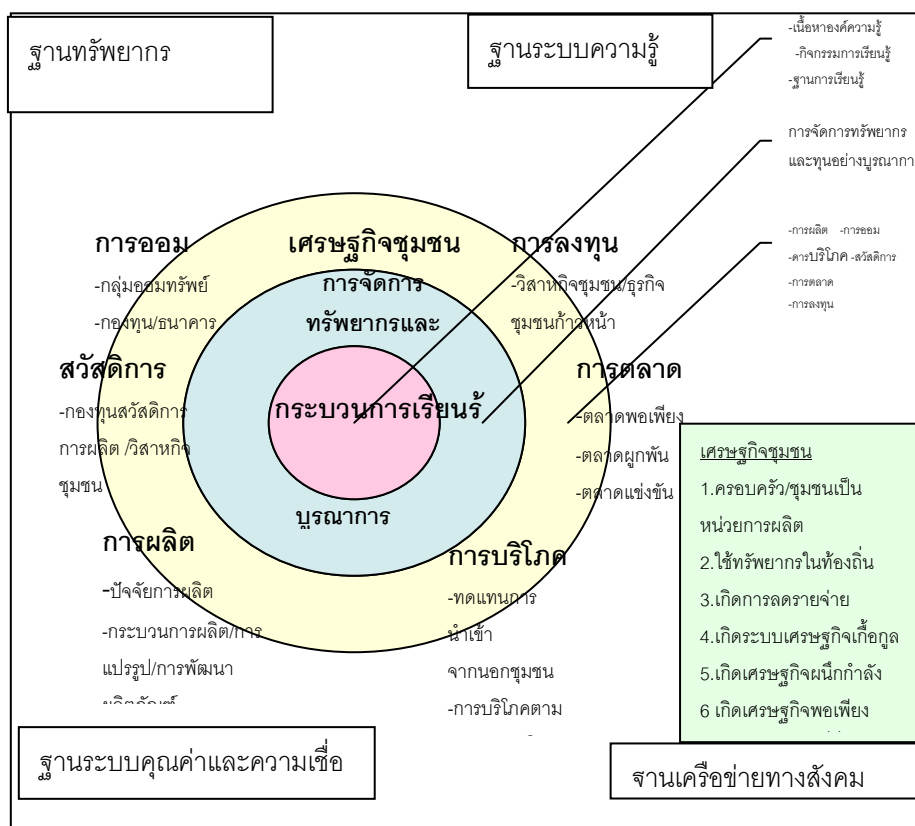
ฐานทรัพยากร

ฐานระบบความรู้

-เนื้อหาองค์ความรู้
-กิจกรรมการเรียนรู้
-ฐานการเรียนรู้

การจัดการทรัพยากร และทุนอย่างบูรณากา

-การผลิต -การออม
-คารบริโภค -สวัสดิการ
-การตลาด
-การลงทุน

การออม
-กลุ่มออมทรัพย์
-กองทุน/ธนาคาร

เศรษฐกิจชุมชน

การลงทุน
-วิสาหกิจชุมชน/ธุรกิจชุมชนก้าวหน้า

การจัดการ ทรัพยากรและ

สวัสดิการ
-กองทุนสวัสดิการ การผลิต /วิสาหกิจชุมชน

กระบวนการเรียนรู้

การตลาด
-ตลาดพอเพียง
-ตลาดผูกพัน
-ตลาดแข่งขัน

บูรณาการ

การผลิต
-ปัจจัยการผลิต
-กระบวนการผลิต/การแปรรูป/การพัฒนา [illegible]

การบริโภค
-ทดแทนการนำเข้า จากนอกชุมชน
-การบริโภคตาม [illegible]

เศรษฐกิจชุมชน
1.ครอบครัว/ชุมชนเป็นหน่วยการผลิต
2.ใช้ทรัพยากรในท้องถิ่น
3.เกิดการลดรายจ่าย
4.เกิดระบบเศรษฐกิจเกื้อกูล
5.เกิดเศรษฐกิจผนึกกำลัง
6 เกิดเศรษฐกิจพอเพียง

ฐานระบบคุณค่าและความเชื่อ

จานเครือข่ายทางสังคม